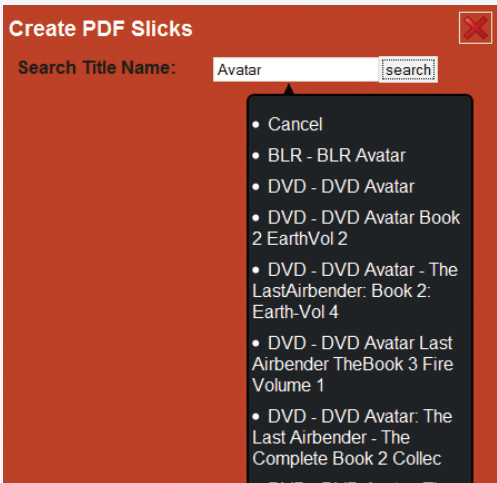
Create PDF Slicks

Search Title Name: Avatar search

- Cancel
- BLR - BLR Avatar
- DVD - DVD Avatar
- DVD - DVD Avatar Book 2 EarthVol 2
- DVD - DVD Avatar - The LastAirbender: Book 2: Earth-Vol 4
- DVD - DVD Avatar Last Airbender TheBook 3 Fire Volume 1
- DVD - DVD Avatar: The Last Airbender - The Complete Book 2 Collec
- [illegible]